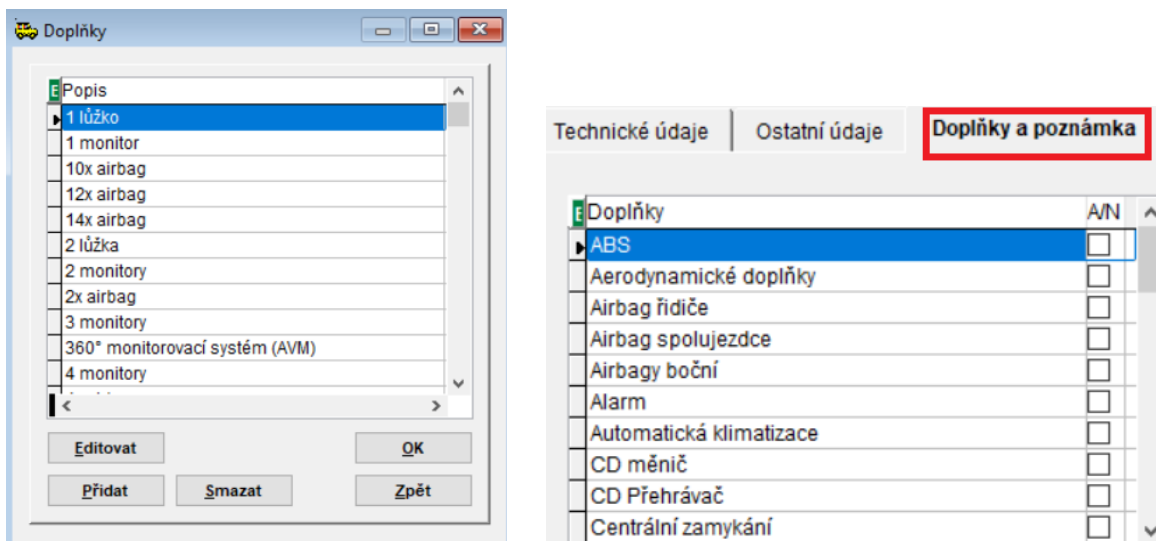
Doplňky

| E | Popis |
|---|---|
| ▶ | 1 lůžko |
| | 1 monitor |
| | 10x airbag |
| | 12x airbag |
| | 14x airbag |
| | 2 lůžka |
| | 2 monitory |
| | 2x airbag |
| | 3 monitory |
| | 360° monitorovací systém (AVM) |
| | 4 monitory |

Editovat
OK
Přidat
Smazat
Zpět

Technické údaje
Ostatní údaje
Doplňky a poznámka

| E | Doplňky | A/N |
|---|---|---|
| ▶ | ABS | ☐ |
| | Aerodynamické doplňky | ☐ |
| | Airbag řidiče | ☐ |
| | Airbag spolujezdce | ☐ |
| | Airbagy boční | ☐ |
| | Alarm | ☐ |
| | Automatická klimatizace | ☐ |
| | CD měnič | ☐ |
| | CD Přehrávač | ☐ |
| | Centrální zamykání | ☐ |